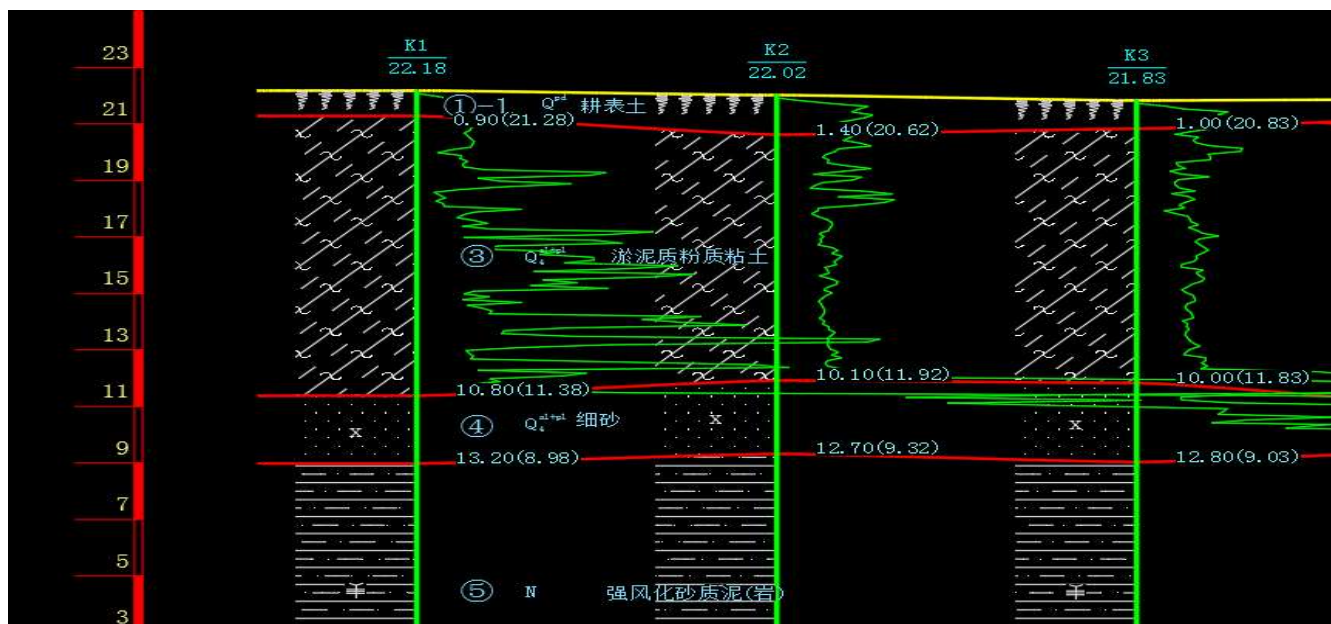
23
21
19
17
15
13
11
9
7
5
3

$\frac{K1}{22.18}$

$\frac{K2}{22.02}$

$\frac{K3}{21.83}$

①-1 $Q^{pd}$ 耕表土

0.90(21.28)
1.40(20.62)
1.00(20.83)

③ $Q_4^{al+pl}$ 淤泥质粉质粘土

10.80(11.38)
10.10(11.92)
10.00(11.83)

④ $Q_4^{al+pl}$ 细砂

x
x
x

13.20(8.98)
12.70(9.32)
12.80(9.03)

⑤ N 强风化砂质泥(岩)